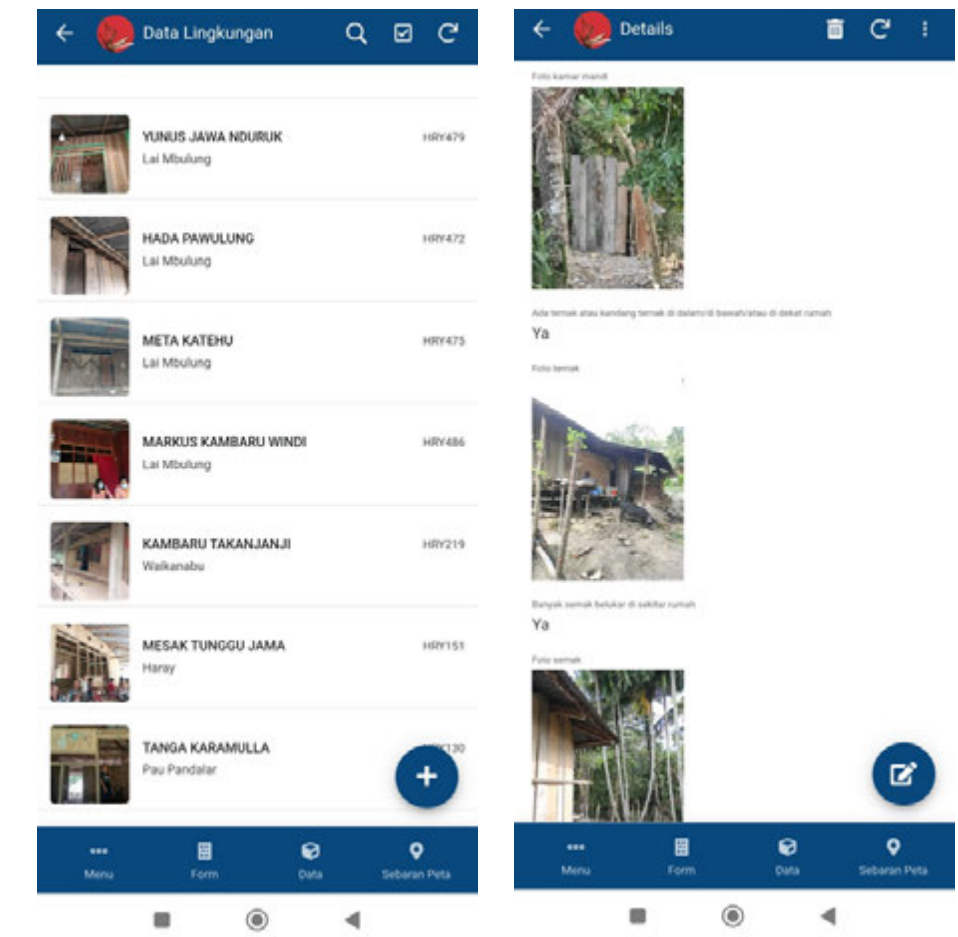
Data Lingkungan

YUNUS JAWA NDURUK
Lai Mbulung
HRY479

HADA PAWULUNG
Lai Mbulung
HRY472

META KATEHU
Lai Mbulung
HRY475

MARKUS KAMBARU WINDI
Lai Mbulung
HRY486

KAMBARU TAKANJANJI
Waikanabu
HRY219

MESAK TUNGGU JAMA
Haray
HRY151

TANGA KARAMULLA
Pau Pandalar
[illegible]130

Menu
Form
Data
Sebaran Peta

Details

Foto kamar mandi

Ada ternak atau kandang ternak di dalam/di bawah/atau di dekat rumah
Ya

Foto ternak

Banyak semak belukar di sekitar rumah
Ya

Foto semak

Menu
Form
Data
Sebaran Peta